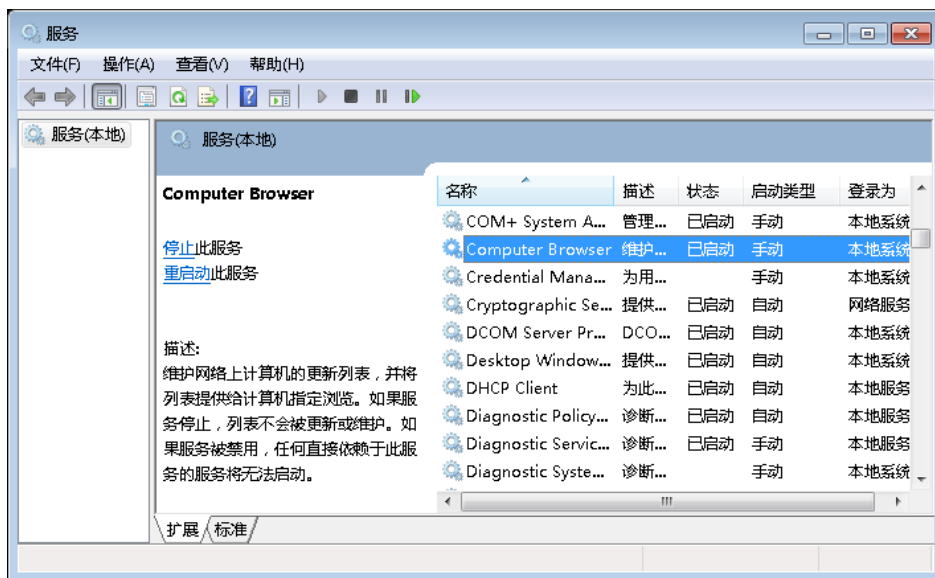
服务

文件(F) 操作(A) 查看(V) 帮助(H)

服务(本地)

服务(本地)

Computer Browser

停止此服务
重启动此服务

描述:
维护网络上计算机的更新列表，并将列表提供给计算机指定浏览。如果服务停止，列表不会被更新或维护。如果服务被禁用，任何直接依赖于此服务的服务将无法启动。

| 名称 | 描述 | 状态 | 启动类型 | 登录为 |
|---|---|---|---|---|
| COM+ System A... | 管理... | 已启动 | 手动 | 本地系统 |
| Computer Browser | 维护... | 已启动 | 手动 | 本地系统 |
| Credential Mana... | 为用... | | 手动 | 本地系统 |
| Cryptographic Se... | 提供... | 已启动 | 自动 | 网络服务 |
| DCOM Server Pr... | DCO... | 已启动 | 自动 | 本地系统 |
| Desktop Window... | 提供... | 已启动 | 自动 | 本地系统 |
| DHCP Client | 为此... | 已启动 | 自动 | 本地服务 |
| Diagnostic Policy... | 诊断... | 已启动 | 自动 | 本地服务 |
| Diagnostic Servic... | 诊断... | 已启动 | 手动 | 本地服务 |
| Diagnostic Syste... | 诊断... | | 手动 | 本地系统 |

扩展 标准